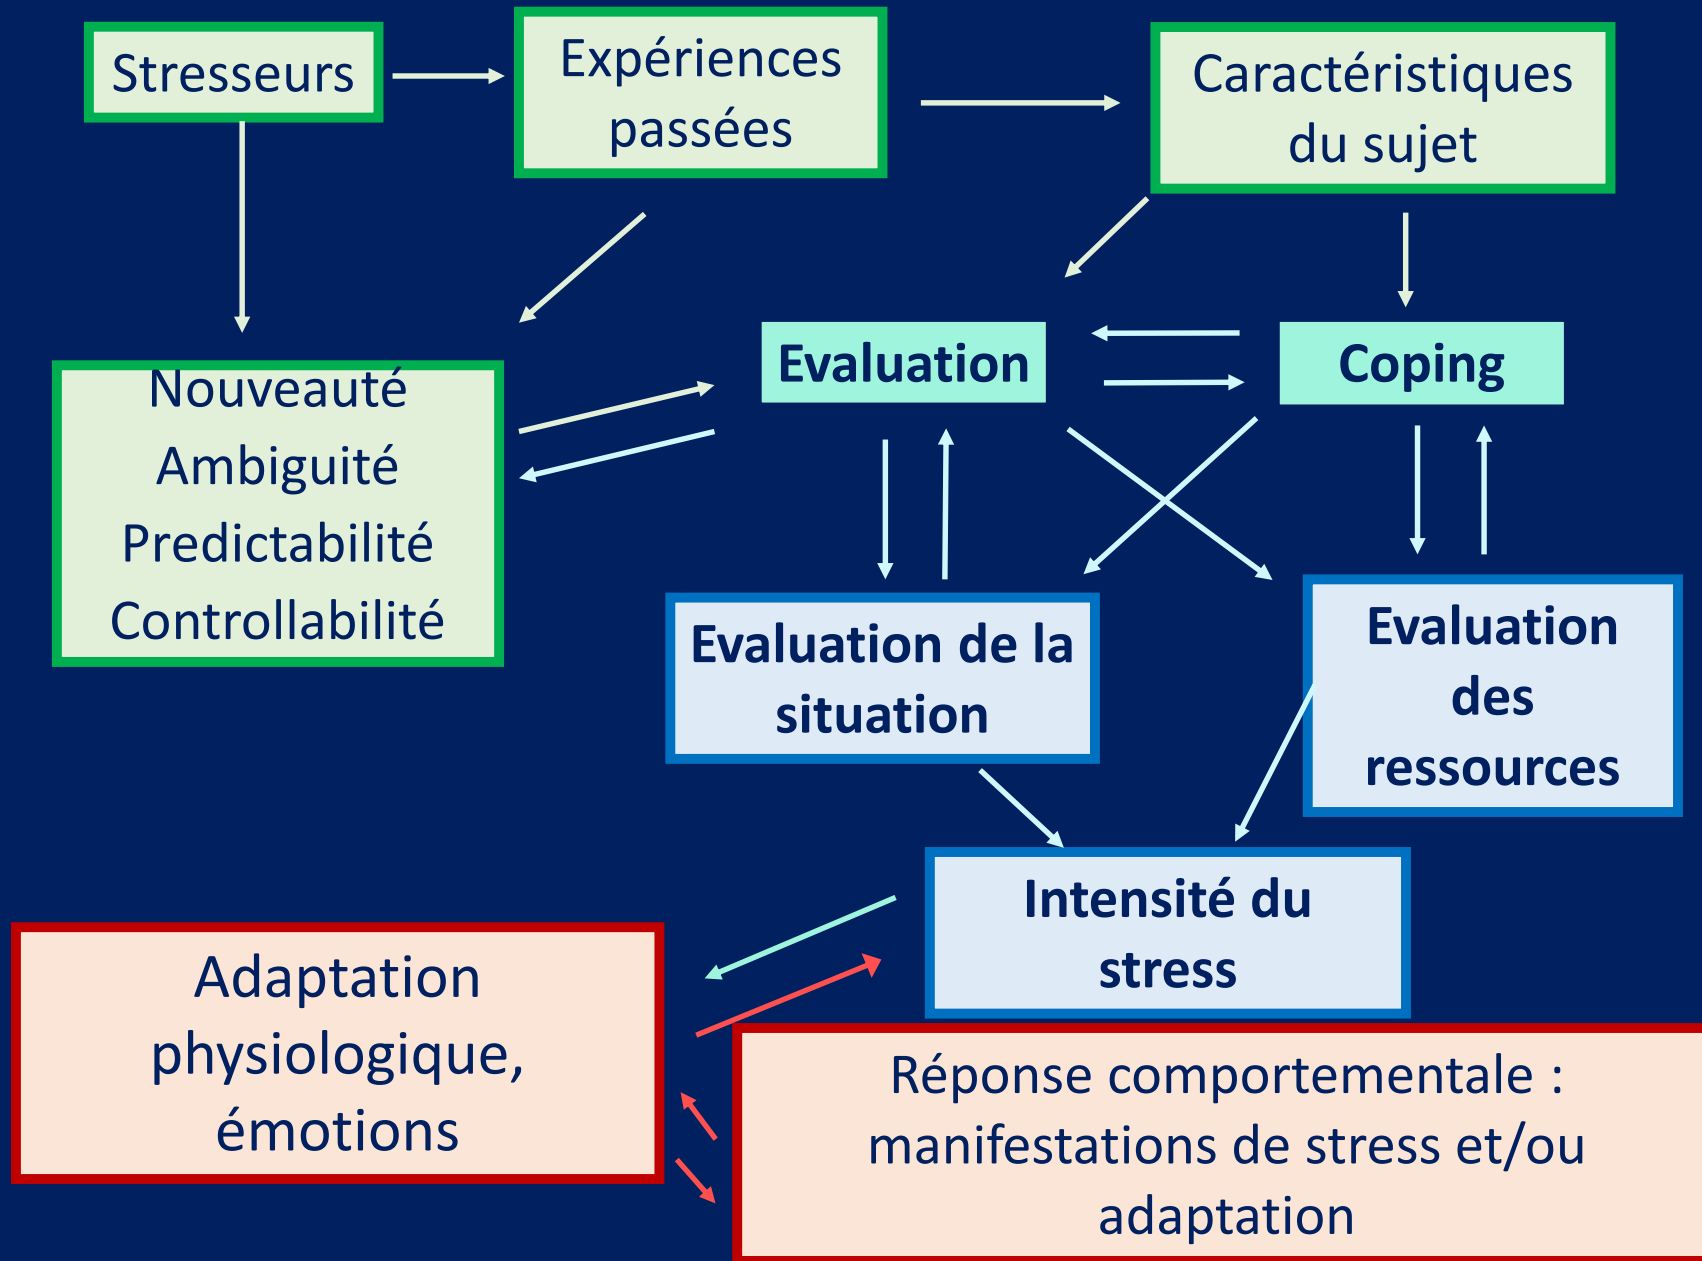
Stresseurs

Expériences passées

Caractéristiques du sujet

Nouveauté
Ambiguité
Predictabilité
Controllabilité

Evaluation

Coping

Evaluation de la situation

Evaluation des ressources

Intensité du stress

Adaptation physiologique, émotions

Réponse comportementale : manifestations de stress et/ou adaptation